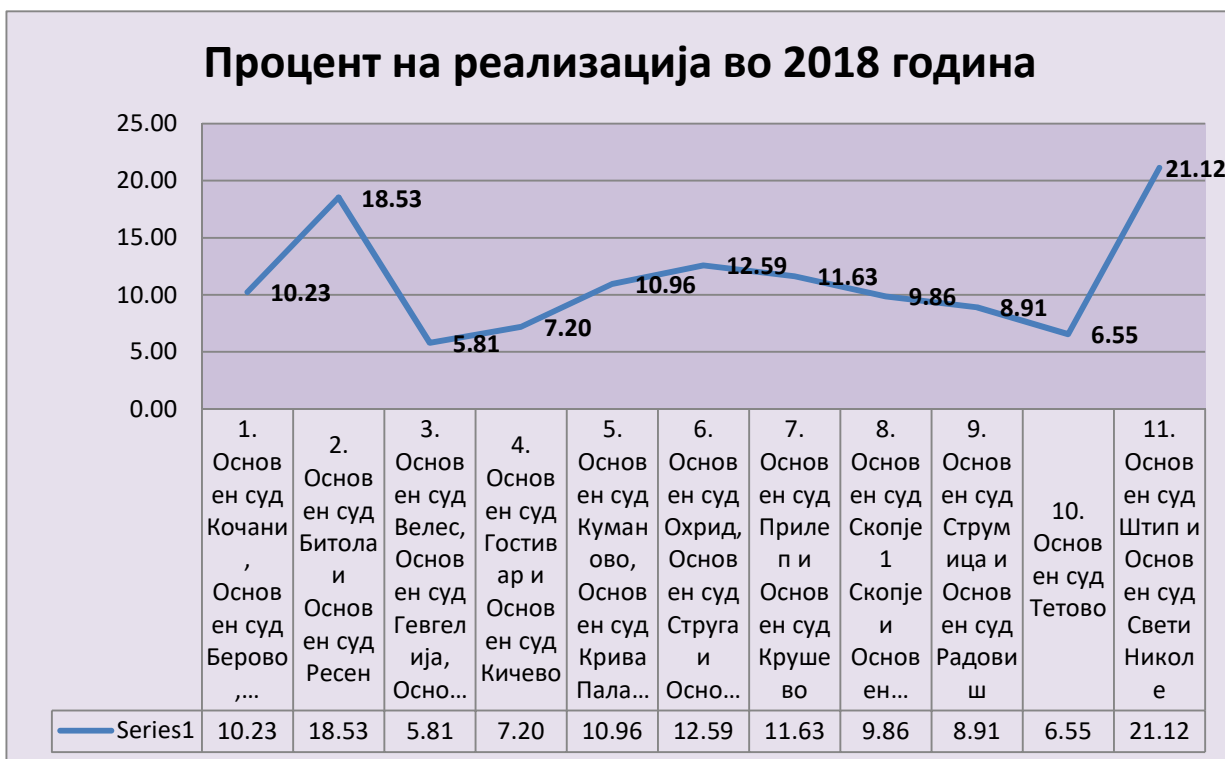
Процент на реализација во 2018 година

25.00
20.00
15.00
10.00
5.00
0.00

10.23
18.53
5.81
7.20
10.96
12.59
11.63
9.86
8.91
6.55
21.12

| | 1. Основен суд Кочани, Основен суд Берово,… | 2. Основен суд Битола и Основен суд Ресен | 3. Основен суд Велес, Основен суд Гевгелија, Осно… | 4. Основен суд Гостивар и Основен суд Кичево | 5. Основен суд Куманово, Основен суд Крива Пала… | 6. Основен суд Охрид, Основен суд Струга и Осно… | 7. Основен суд Прилеп и Основен суд Крушево | 8. Основен суд Скопје 1 Скопје и Основен… | 9. Основен суд Струмица и Основен суд Радовиш | 10. Основен суд Тетово | 11. Основен суд Штип и Основен суд Свети Николе |
|---|---|---|---|---|---|---|---|---|---|---|---|
| Series1 | 10.23 | 18.53 | 5.81 | 7.20 | 10.96 | 12.59 | 11.63 | 9.86 | 8.91 | 6.55 | 21.12 |